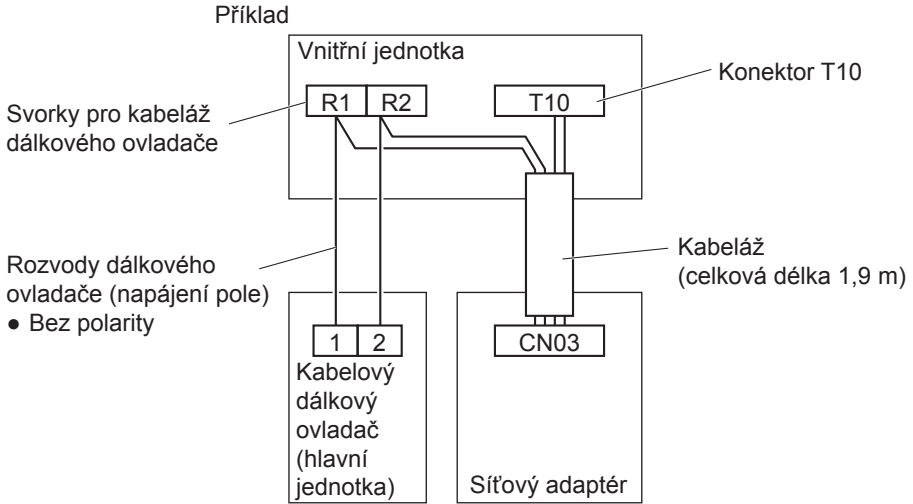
Příklad

Vnitřní jednotka

Konektor T10

Svorky pro kabeláž dálkového ovladače

R1

R2

T10

Rozvody dálkového ovladače (napájení pole)
● Bez polarity

Kabeláž (celková délka 1,9 m)

1

2

CN03

Kabelový dálkový ovladač (hlavní jednotka)

Síťový adaptér